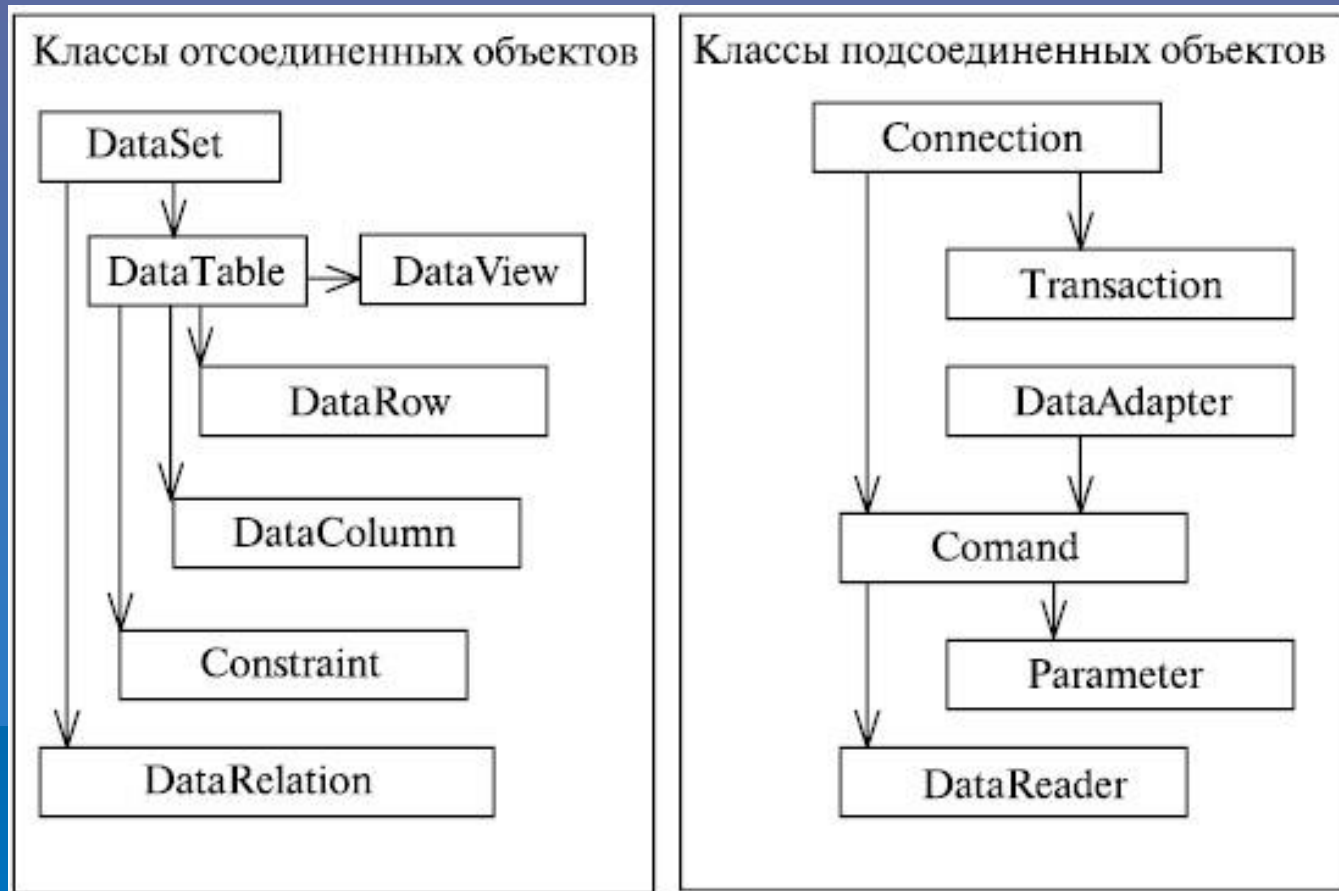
Классы отсоединенных объектов

DataSet

DataTable

DataView

DataRow

DataColumn

Constraint

DataRelation

Классы подсоединенных объектов

Connection

Transaction

DataAdapter

Comand

Parameter

DataReader